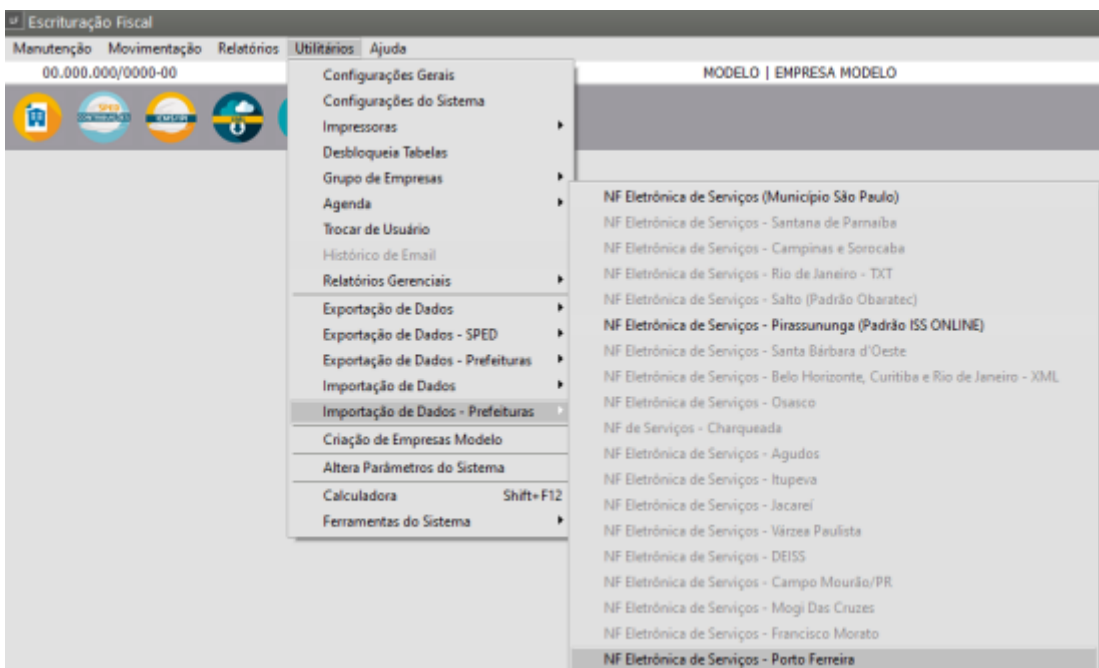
Escrituração Fiscal

Manutenção Movimentação Relatórios Utilitários Ajuda

00.000.000/0000-00

MODELO | EMPRESA MODELO

Configurações Gerais
Configurações do Sistema
Impressoras
Desbloqueia Tabelas
Grupo de Empresas
Agenda
Trocar de Usuário
Histórico de Email
Relatórios Gerenciais
Exportação de Dados
Exportação de Dados - SPED
Exportação de Dados - Prefeituras
Importação de Dados
Importação de Dados - Prefeituras
Criação de Empresas Modelo
Altera Parâmetros do Sistema
Calculadora Shift+F12
Ferramentas do Sistema

NF Eletrônica de Serviços (Município São Paulo)
NF Eletrônica de Serviços - Santana de Parnaiba
NF Eletrônica de Serviços - Campinas e Sorocaba
NF Eletrônica de Serviços - Rio de Janeiro - TXT
NF Eletrônica de Serviços - Salto (Padrão Obaratec)
NF Eletrônica de Serviços - Pirassununga (Padrão ISS ONLINE)
NF Eletrônica de Serviços - Santa Bárbara d'Oeste
NF Eletrônica de Serviços - Belo Horizonte, Curitiba e Rio de Janeiro - XML
NF Eletrônica de Serviços - Osasco
NF de Serviços - Charqueada
NF Eletrônica de Serviços - Agudos
NF Eletrônica de Serviços - Itupeva
NF Eletrônica de Serviços - Jacareí
NF Eletrônica de Serviços - Várzea Paulista
NF Eletrônica de Serviços - DEISS
NF Eletrônica de Serviços - Campo Mourão/PR
NF Eletrônica de Serviços - Mogi Das Cruzes
NF Eletrônica de Serviços - Francisco Morato
NF Eletrônica de Serviços - Porto Ferreira